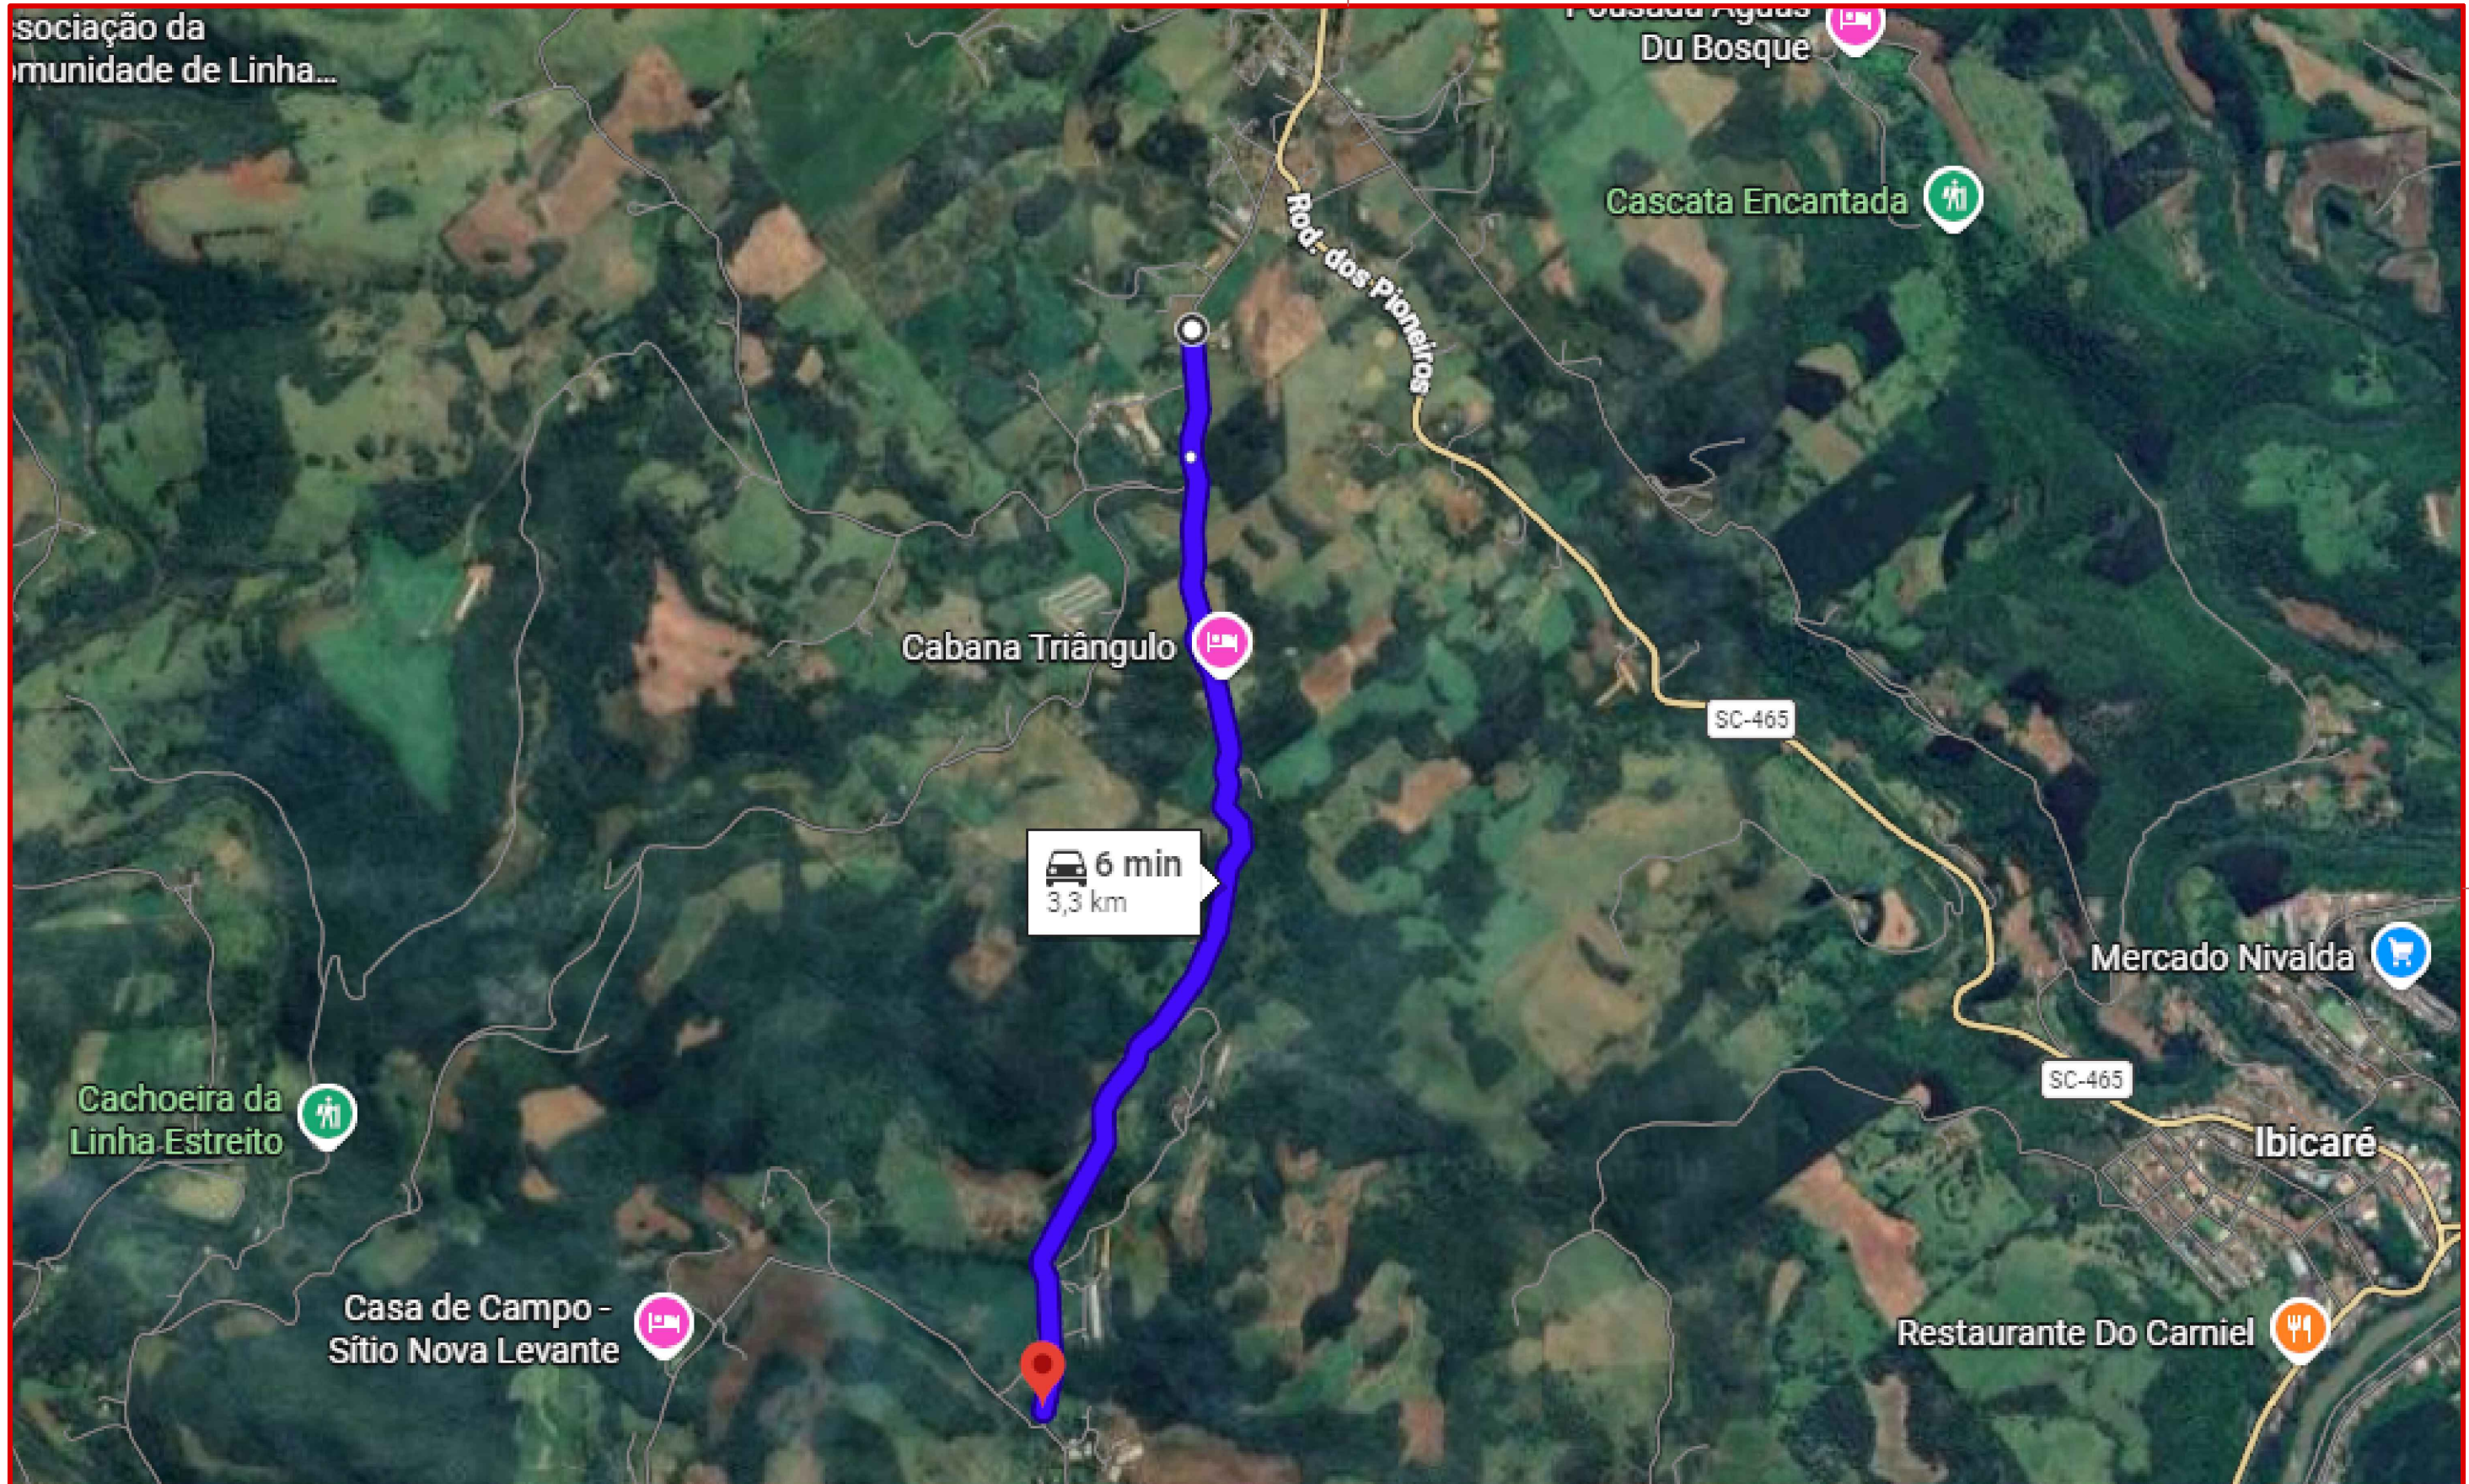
ssociação da
omunidade de Linha...

Pousada Águas
Du Bosque

Rod. dos Pioneiros

Cascata Encantada

Cabana Triângulo

SC-465

6 min
3,3 km

Mercado Nivalda

SC-465

Cachoeira da
Linha Estreito

Ibicaré

Casa de Campo -
Sítio Nova Levante

Restaurante Do Carniel